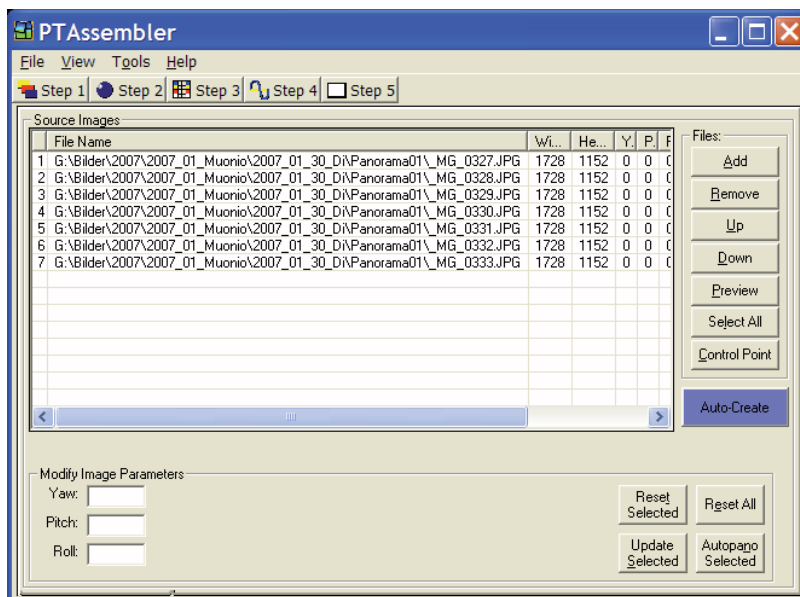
PTAssembler

File View Tools Help

Step 1 Step 2 Step 3 Step 4 Step 5

Source Images

| | File Name | Wi... | He... | Y. | P. | I |
|---|---|---|---|---|---|---|
| 1 | G:\Bilder\2007\2007_01_Muonio\2007_01_30_Di\Panorama01\_MG_0327.JPG | 1728 | 1152 | 0 | 0 | 0 |
| 2 | G:\Bilder\2007\2007_01_Muonio\2007_01_30_Di\Panorama01\_MG_0328.JPG | 1728 | 1152 | 0 | 0 | 0 |
| 3 | G:\Bilder\2007\2007_01_Muonio\2007_01_30_Di\Panorama01\_MG_0329.JPG | 1728 | 1152 | 0 | 0 | 0 |
| 4 | G:\Bilder\2007\2007_01_Muonio\2007_01_30_Di\Panorama01\_MG_0330.JPG | 1728 | 1152 | 0 | 0 | 0 |
| 5 | G:\Bilder\2007\2007_01_Muonio\2007_01_30_Di\Panorama01\_MG_0331.JPG | 1728 | 1152 | 0 | 0 | 0 |
| 6 | G:\Bilder\2007\2007_01_Muonio\2007_01_30_Di\Panorama01\_MG_0332.JPG | 1728 | 1152 | 0 | 0 | 0 |
| 7 | G:\Bilder\2007\2007_01_Muonio\2007_01_30_Di\Panorama01\_MG_0333.JPG | 1728 | 1152 | 0 | 0 | 0 |

Files:
Add
Remove
Up
Down
Preview
Select All
Control Point

Auto-Create

Modify Image Parameters
Yaw:
Pitch:
Roll:

Reset Selected
Reset All
Update Selected
Autopano Selected